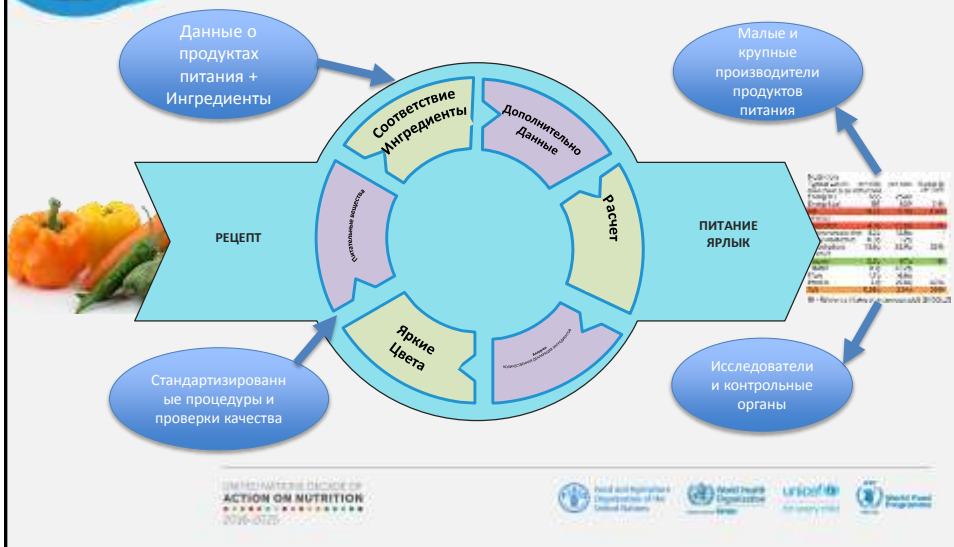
Данные о продуктах питания + Ингредиенты

Малые и крупные производители продуктов питания

Соответствие Ингредиенты

Дополнительно Данные

Расчет

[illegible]

Яркие Цвета

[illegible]

РЕЦЕПТ

ПИТАНИЕ ЯРЛЫК

Стандартизированные процедуры и проверки качества

Исследователи и контрольные органы

UNITED NATIONS DECADE OF ACTION ON NUTRITION 2016-2025

Food and Agriculture Organization of the United Nations

World Health Organization

unicef for every child

World Food Programme